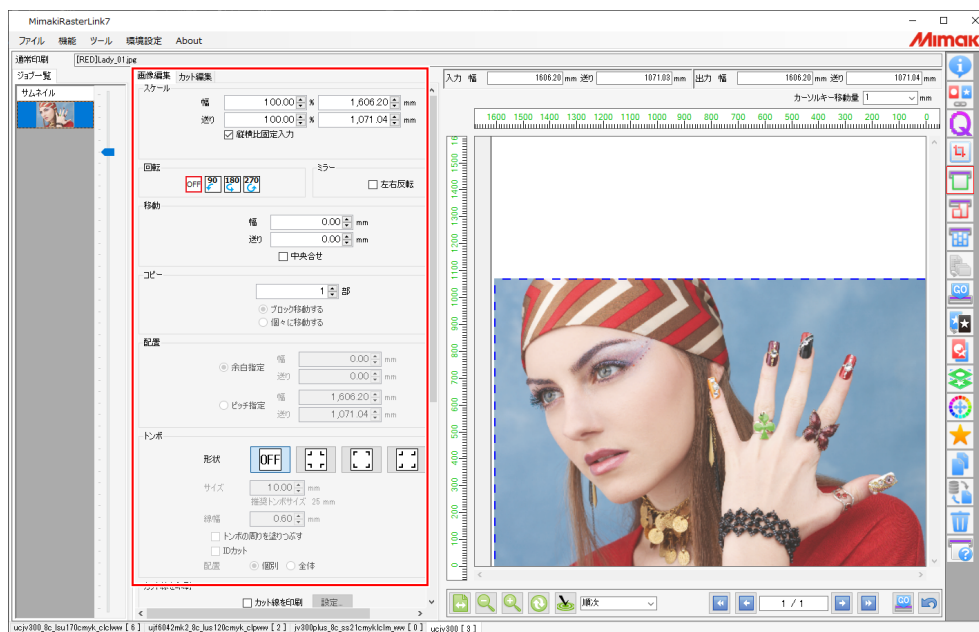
MimakiRasterLink7

ファイル 機能 ツール 環境設定 About

Mimak

通常印刷 [RED]Lady_01.jpg

ジョブ一覧

サムネイル

画像編集 カット編集

スケール

幅 100.00 % 1,606.20 mm

送り 100.00 % 1,071.04 mm

☑ 縦横比固定入力

回転

OFF 90 180 270

ミラー

☐ 左右反転

移動

幅 0.00 mm

送り 0.00 mm

☐ 中央合せ

コピー

1 部

ブロック移動する

個々に移動する

配置

幅 0.00 mm

余白指定

送り 0.00 mm

幅 1,606.20 mm

ピッチ指定

送り 1,071.04 mm

トンボ

形状 OFF

サイズ 10.00 mm

推奨トンボサイズ 25 mm

線幅 0.60 mm

☐ トンボの周りを塗りつぶす

☐ IDカット

配置 個別 全体

☐ カット線を印刷 設定...

入力 幅 1606.20 mm 送り 1071.03 mm 出力 幅 1606.20 mm 送り 1071.04 mm

カーソルキー移動量 1 mm

1600 1500 1400 1300 1200 1100 1000 900 800 700 600 500 400 300 200 100 0

1600 1500 1400 1300 1200 1100 1000 900 800 700 600 500 400 300 200 100 0

順次

1 / 1

ucjv300_8c_lsu170cmyk_clclww [ 6 ] ujf6042mk2_8c_lus120cmyk_clpww [ 2 ] jv300plus_8c_ss21cmyklclm_ww [ 0 ] ucjv300 [ 3 ]